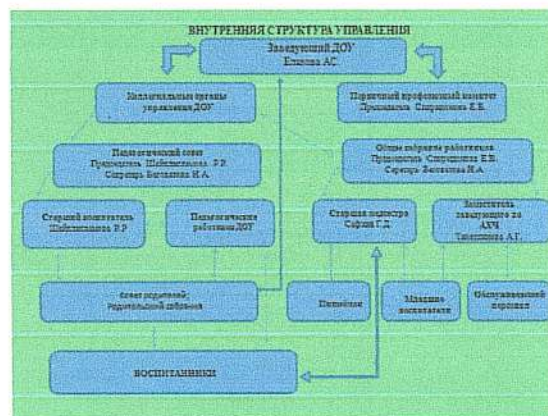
ВНУТРЕННЯЯ СТРУКТУРА УПРАВЛЕНИЯ

Заведующий ДОУ
Елкова А.С.

Коллегиальные органы управления ДОУ

Первичный профсоюзный комитет
Председатель Спиридонова Е.В.

Педагогический совет
Председатель Шабалтасова Р.Р.
Секретарь Богданова Н.А.

Общее собрание работников
Председатель Спиридонова Е.В.
Секретарь Богданова Н.А.

Старший воспитатель
Шабалтасова Р.Р.

Педагогические работники ДОУ

Старшая медсестра
Сафина Г.Д.

Заместитель заведующего по АХЧ
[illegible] А.Г.

Совет родителей/
Родительский комитет

Пищеблок

Младшие воспитатели

Обслуживающий персонал

ВОСПИТАННИКИ